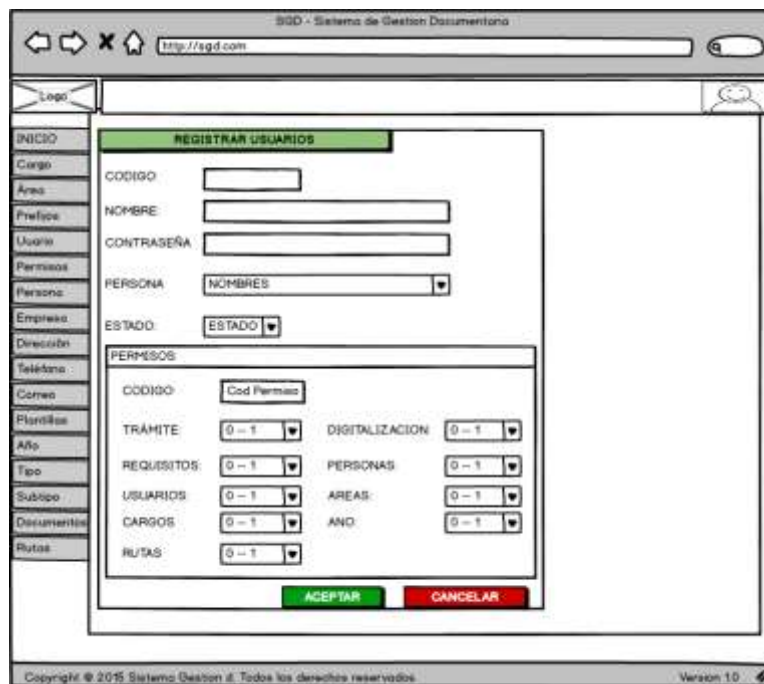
SGD - Sistema de Gestion Documentario

http://sgd.com

Logo

INICIO
Cargo
Area
Prefijos
Usario
Permisos
Persona
Empresa
Dirección
Teléfono
Correo
Plantillas
Año
Tipo
Subtipo
Documentos
Rutas

REGISTRAR USUARIOS

CODIGO

NOMBRE

CONTRASEÑA

PERSONA NOMBRES

ESTADO ESTADO

PERMISOS

CODIGO Cod Permiso

TRÁMITE 0 – 1
DIGITALIZACION 0 – 1

REQUISITOS 0 – 1
PERSONAS 0 – 1

USUARIOS 0 – 1
AREAS 0 – 1

CARGOS 0 – 1
ANO 0 – 1

RUTAS 0 – 1

ACEPTAR
CANCELAR

Copyright © 2015 Sistema Gestion d. Todos los derechos reservados

Version 1.0